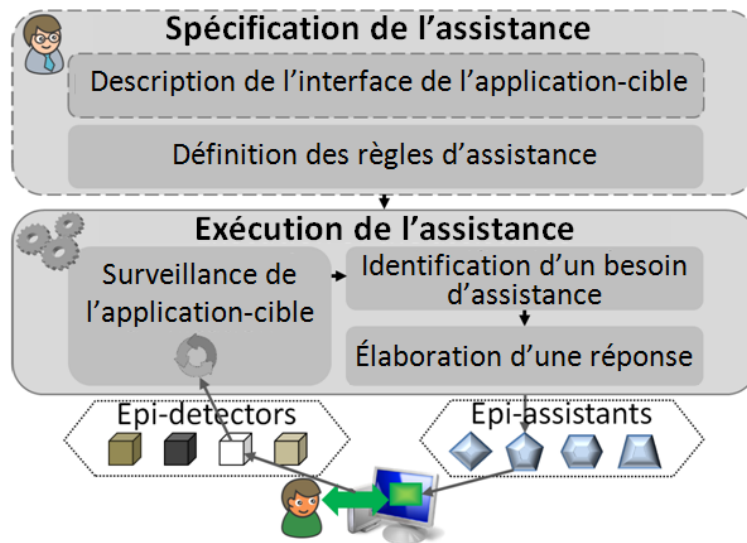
Spécification de l'assistance

Description de l'interface de l'application-cible

Définition des règles d'assistance

Exécution de l'assistance

Surveillance de l'application-cible

Identification d'un besoin d'assistance

Élaboration d'une réponse

Epi-detectors

Epi-assistants